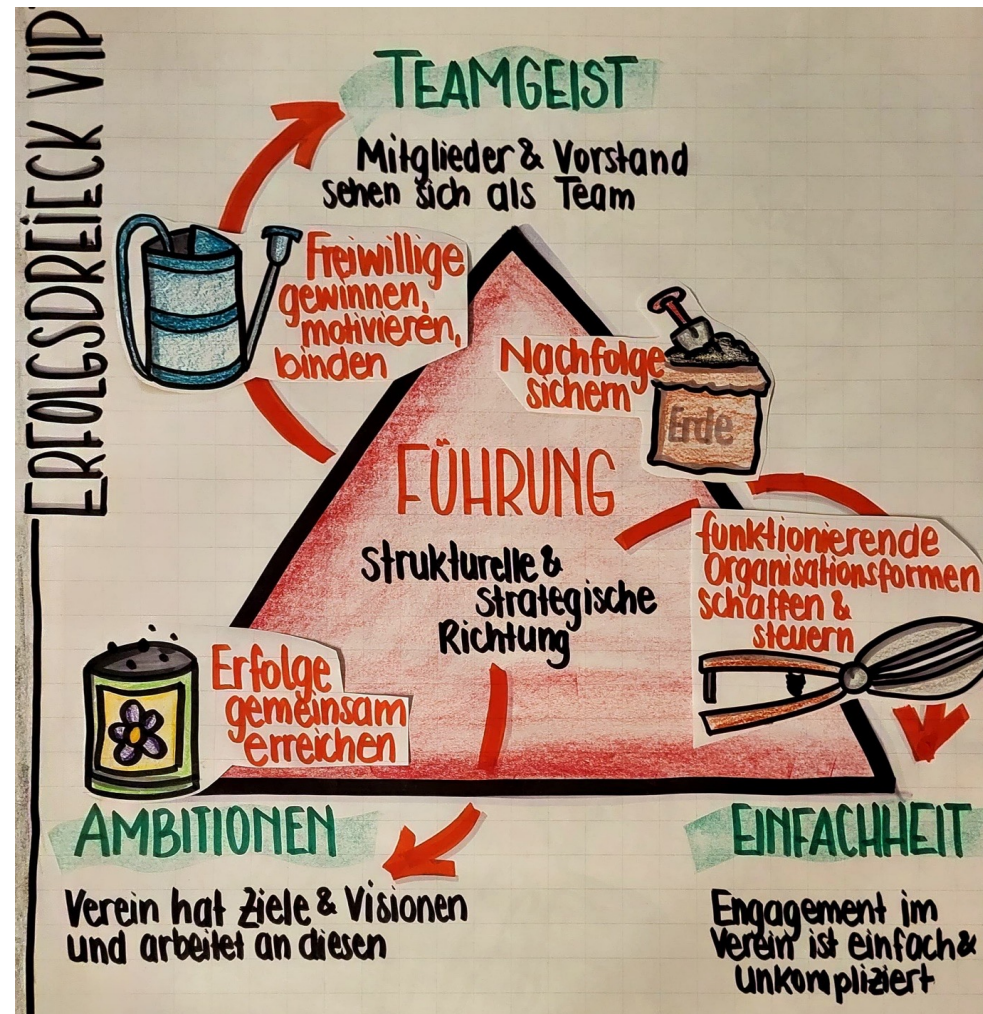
ERFOLGSDREIECK VIP

TEAMGEIST

Mitglieder & Vorstand sehen sich als Team

Freiwillige gewinnen, motivieren, binden

Nachfolge sichern

Erde

FÜHRUNG

Strukturelle & strategische Richtung

funktionierende Organisationsformen schaffen & steuern

Erfolge gemeinsam erreichen

AMBITIONEN

Verein hat Ziele & Visionen und arbeitet an diesen

EINFACHHEIT

Engagement im Verein ist einfach & unkompliziert